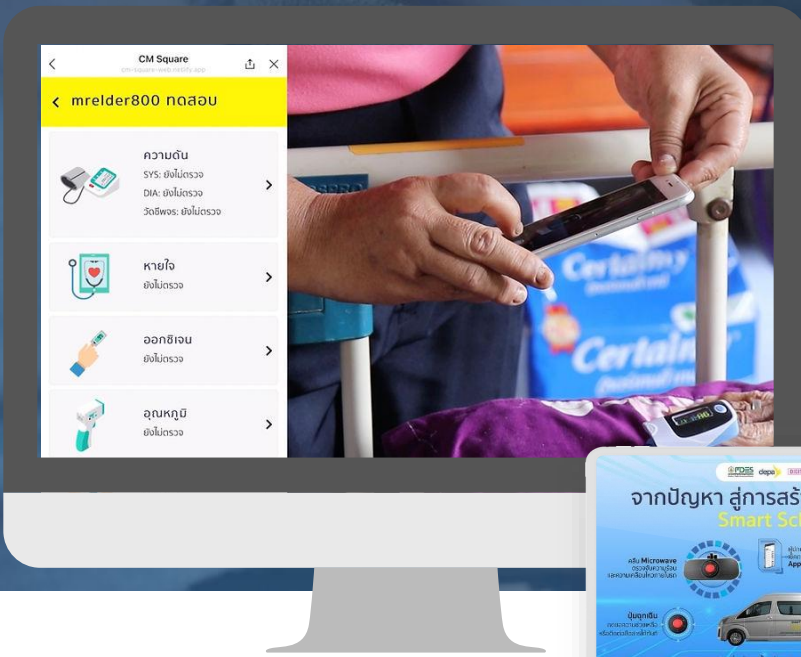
CM Square
cm-square-web.netlify.app

mrelder800 ทดสอบ

ความดัน
SYS: ยังไม่ตรวจ
DIA: ยังไม่ตรวจ
วัดชีพจร: ยังไม่ตรวจ

หายใจ
ยังไม่ตรวจ

ออกซิเจน
ยังไม่ตรวจ

อุณหภูมิ
ยังไม่ตรวจ

Certainty

Certain

depa

จากปัญหา สู่การสร้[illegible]
Smart Sch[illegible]

คลื่น Microwave
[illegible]

App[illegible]

ปุ่มฉุกเฉิน
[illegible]